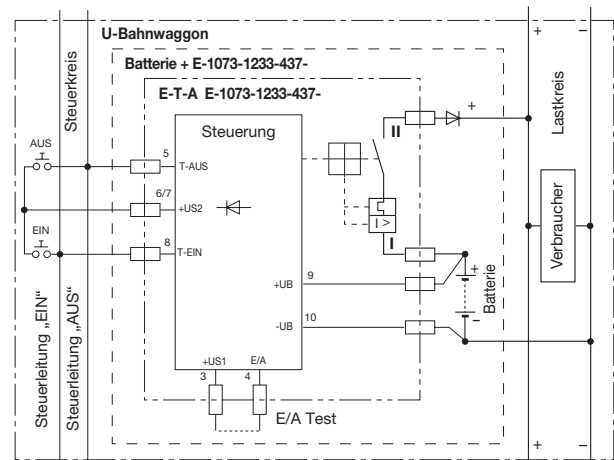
U-Bahnwaggon

Batterie + E-1073-1233-437-

E-T-A E-1073-1233-437-

Steuerkreis

Steuerung

AUS

EIN

5
T-AUS

6/7
+US2

8
T-EIN

II

I

I >

+

Lastkreis

Verbraucher

+UB
9

-UB
10

+

Batterie

–

+US1
3

E/A
4

E/A Test

Steuerleitung „EIN"

Steuerleitung „AUS"

+ –

+ –